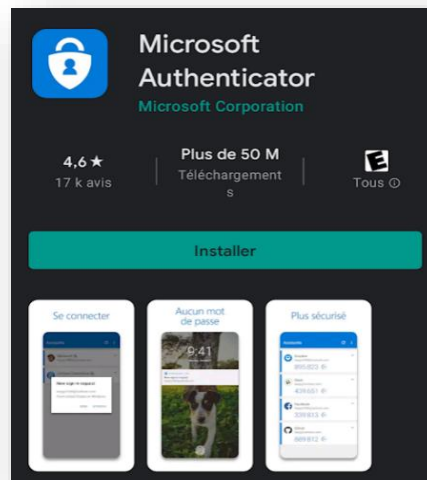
Microsoft Authenticator
Microsoft Corporation

4,6 ★
17 k avis

Plus de 50 M
Téléchargements

E
Tous ⓘ

Installer

Se connecter

Aucun mot de passe

9:41

Plus sécurisé

Accounts

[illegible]

955 823

426 651

339 813

986 812